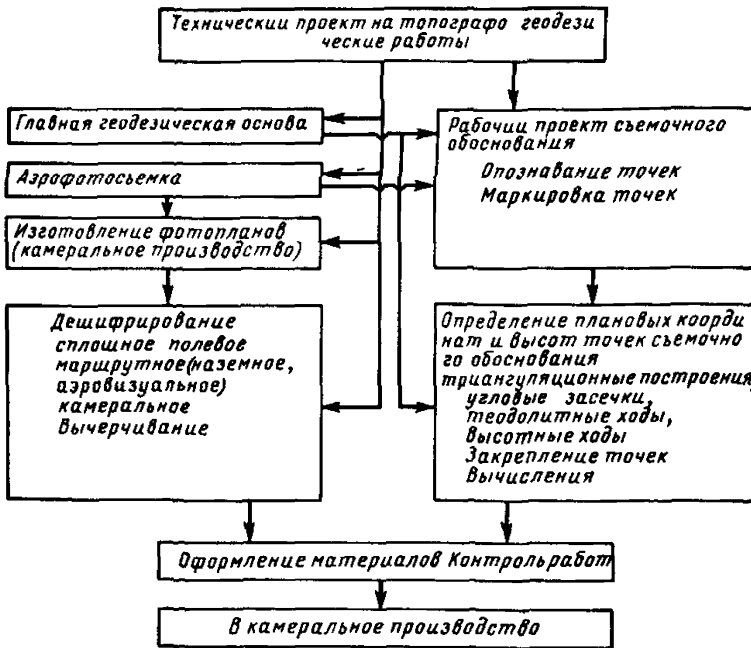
Технически проект на топографо геодезические работы

Главная геодезическая основа

Аэрофотосьемка

Изготовление фотопланов (камеральное производство)

Дешифрирование
сплошное полевое
маршрутное(наземное, аэровизуальное)
камеральное
Вычерчивание

Рабочии проект съемочного обоснования
Опознавание точек
Маркировка точек

Определение плановых координат и высот точек съемочного обоснования
триангуляционные построения
угловые засечки,
теодолитные ходы,
высотные ходы
Закрепление точек
Вычисления

Оформление материалов Контрольработ

В камеральное производство